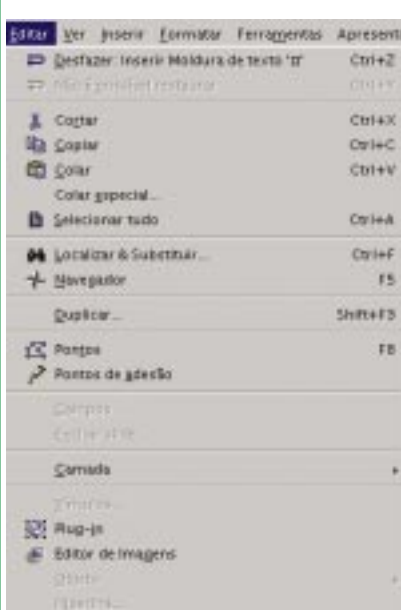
Editar Ver Inserir Formatar Ferramentas Apresent

Desfazer: Inserir Moldura de texto 'm' Ctrl+Z
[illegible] Ctrl+Y
Cortar Ctrl+X
Copiar Ctrl+C
Colar Ctrl+V
Colar especial...
Selecionar tudo Ctrl+A
Localizar & Substituir... Ctrl+F
Navegador F5
Duplicar... Shift+F3
Pontos F8
Pontos de adesão
Campos
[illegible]
Camada
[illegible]
Plug-in
Editor de Imagens
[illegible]
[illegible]